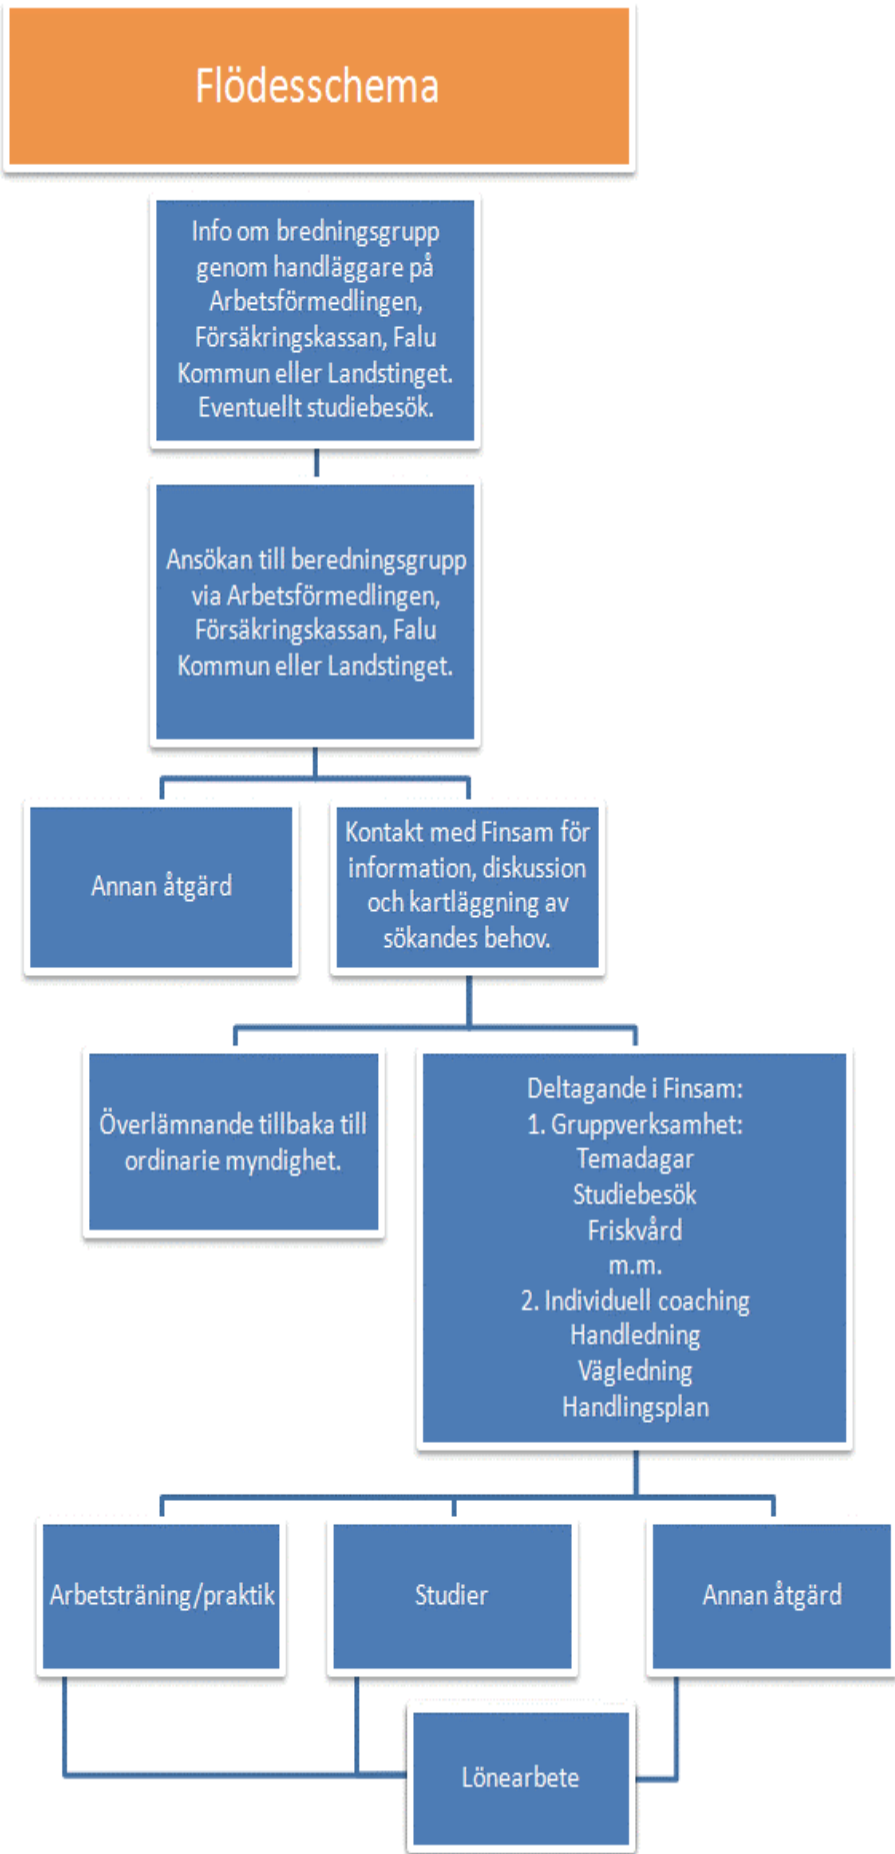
Flödesschema

Info om bredningsgrupp genom handläggare på Arbetsförmedlingen, Försäkringskassan, Falu Kommun eller Landstinget. Eventuellt studiebesök.

Ansökan till beredningsgrupp via Arbetsförmedlingen, Försäkringskassan, Falu Kommun eller Landstinget.

Annan åtgärd

Kontakt med Finsam för information, diskussion och kartläggning av sökandes behov.

Överlämnande tillbaka till ordinarie myndighet.

Deltagande i Finsam:
1. Gruppverksamhet:
Temadagar
Studiebesök
Friskvård
m.m.
2. Individuell coaching
Handledning
Vägledning
Handlingsplan

Arbetsträning/praktik

Studier

Annan åtgärd

Lönearbete